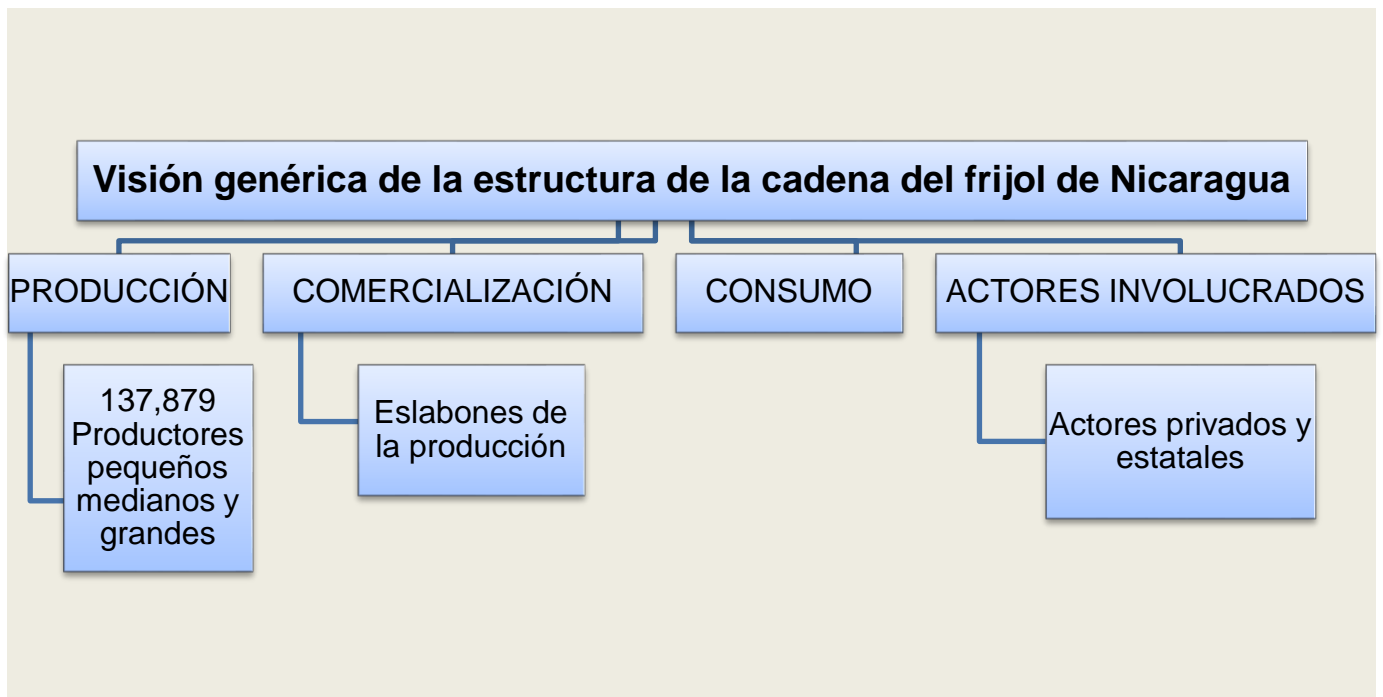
Visión genérica de la estructura de la cadena del frijol de Nicaragua

PRODUCCIÓN

137,879 Productores pequeños medianos y grandes

COMERCIALIZACIÓN

Eslabones de la producción

CONSUMO

ACTORES INVOLUCRADOS

Actores privados y estatales